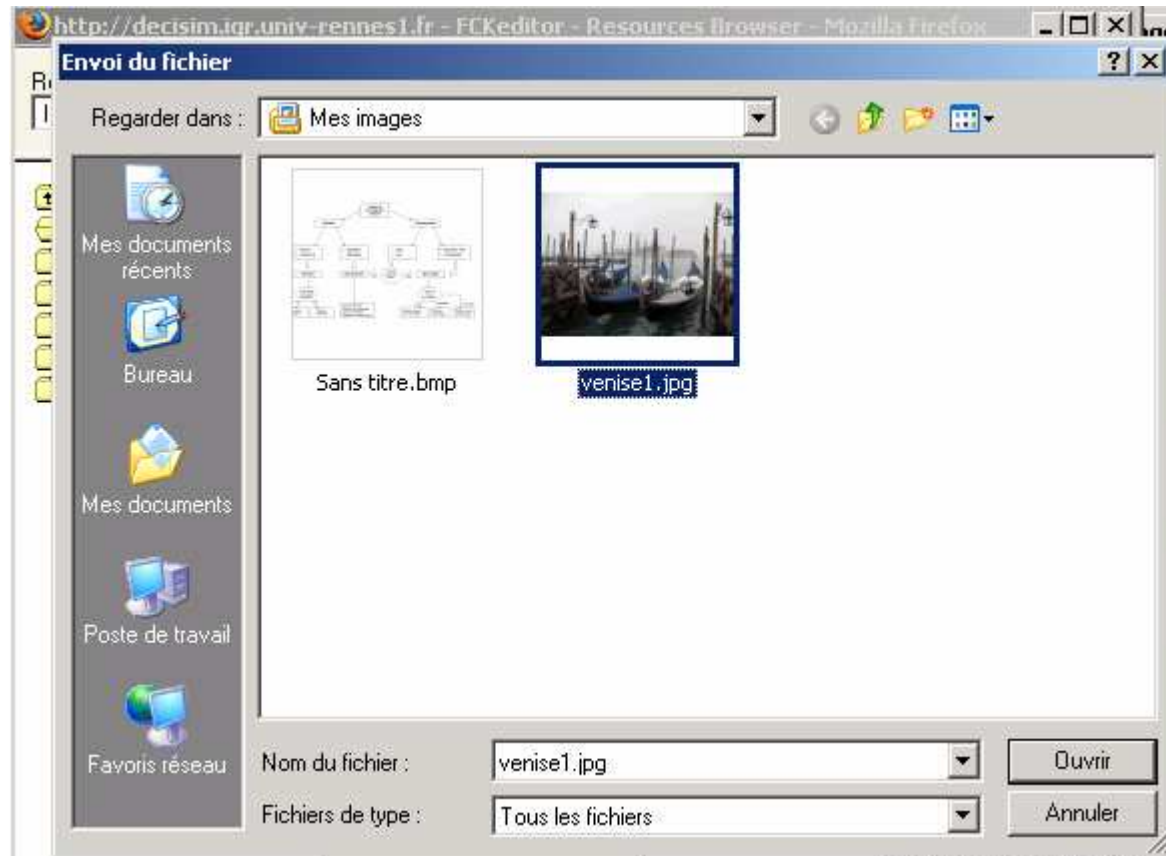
http://decisim.igr.univ-rennes1.fr - FCKeditor - Resources Browser - Mozilla Firefox

Envoi du fichier

?

Regarder dans : Mes images

Mes documents récents

Bureau

Mes documents

Poste de travail

Favoris réseau

Sans titre.bmp

venise1.jpg

Nom du fichier : venise1.jpg

Fichiers de type : Tous les fichiers

Ouvrir

Annuler